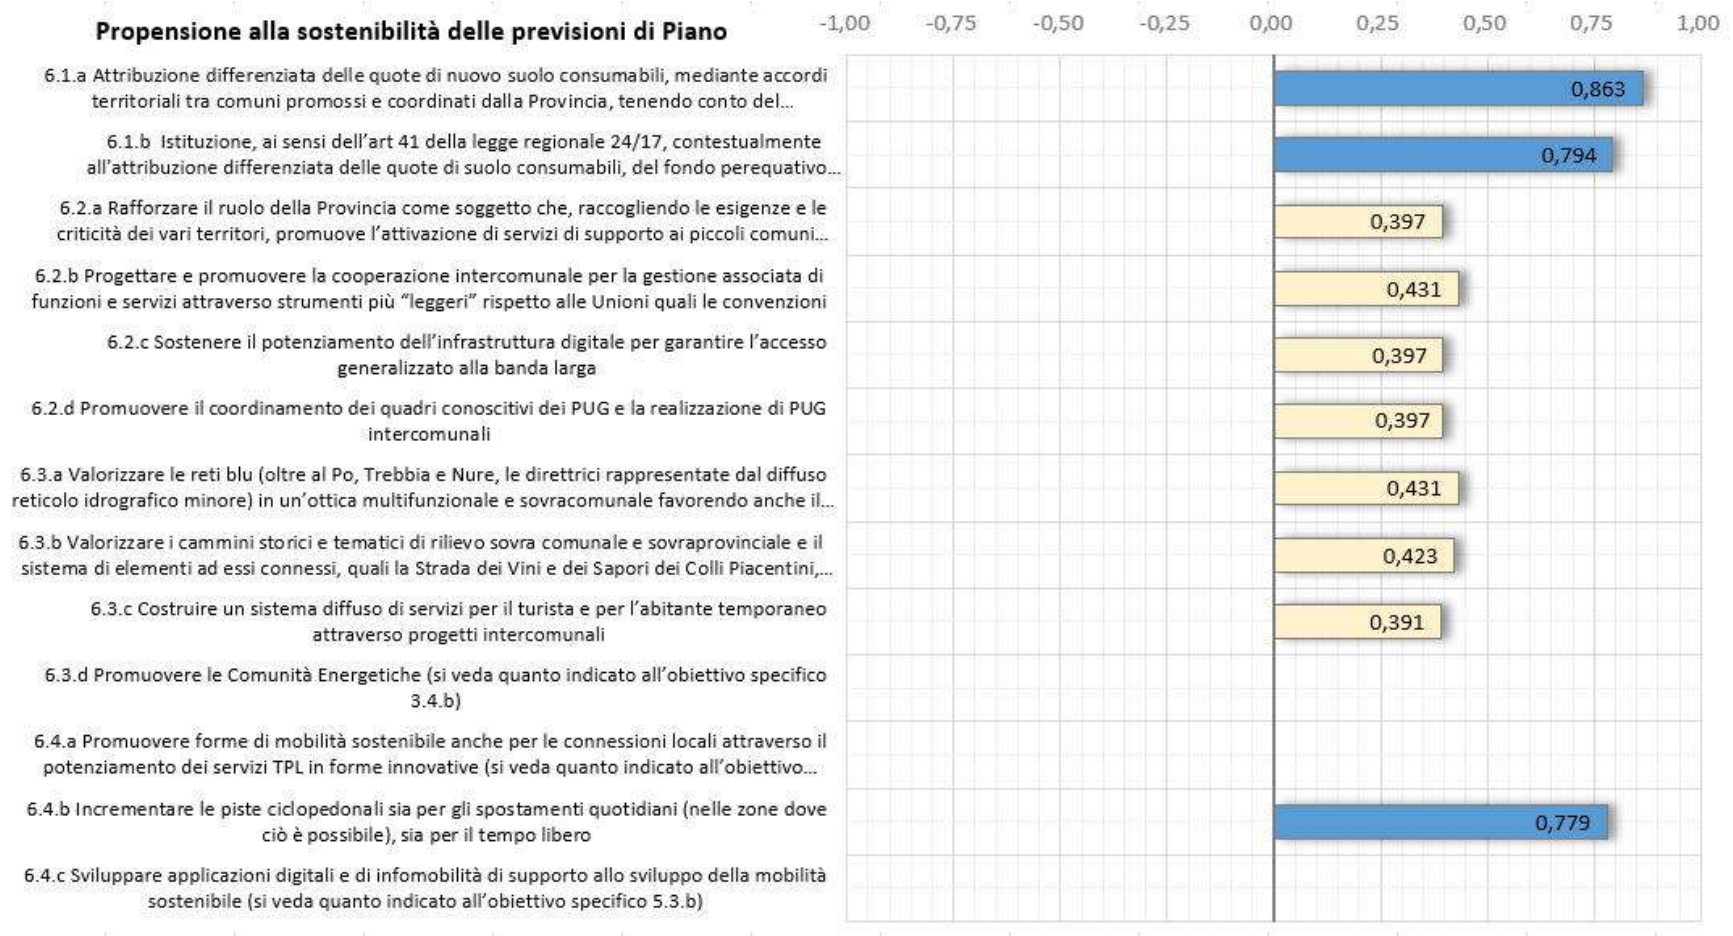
Propensione alla sostenibilità delle previsioni di Piano

-1,00 -0,75 -0,50 -0,25 0,00 0,25 0,50 0,75 1,00

6.1.a Attribuzione differenziata delle quote di nuovo suolo consumabili, mediante accordi territoriali tra comuni promossi e coordinati dalla Provincia, tenendo conto del...

0,863

6.1.b Istituzione, ai sensi dell'art 41 della legge regionale 24/17, contestualmente all'attribuzione differenziata delle quote di suolo consumabili, del fondo perequativo...

0,794

6.2.a Rafforzare il ruolo della Provincia come soggetto che, raccogliendo le esigenze e le criticità dei vari territori, promuove l'attivazione di servizi di supporto ai piccoli comuni...

0,397

6.2.b Progettare e promuovere la cooperazione intercomunale per la gestione associata di funzioni e servizi attraverso strumenti più "leggeri" rispetto alle Unioni quali le convenzioni

0,431

6.2.c Sostenere il potenziamento dell'infrastruttura digitale per garantire l'accesso generalizzato alla banda larga

0,397

6.2.d Promuovere il coordinamento dei quadri conoscitivi dei PUG e la realizzazione di PUG intercomunali

0,397

6.3.a Valorizzare le reti blu (oltre al Po, Trebbia e Nure, le direttrici rappresentate dal diffuso reticolo idrografico minore) in un'ottica multifunzionale e sovracomunale favorendo anche il...

0,431

6.3.b Valorizzare i cammini storici e tematici di rilievo sovra comunale e sovraprovinciale e il sistema di elementi ad essi connessi, quali la Strada dei Vini e dei Sapori dei Colli Piacentini,...

0,423

6.3.c Costruire un sistema diffuso di servizi per il turista e per l'abitante temporaneo attraverso progetti intercomunali

0,391

6.3.d Promuovere le Comunità Energetiche (si veda quanto indicato all'obiettivo specifico 3.4.b)

6.4.a Promuovere forme di mobilità sostenibile anche per le connessioni locali attraverso il potenziamento dei servizi TPL in forme innovative (si veda quanto indicato all'obiettivo...

6.4.b Incrementare le piste ciclopedonali sia per gli spostamenti quotidiani (nelle zone dove ciò è possibile), sia per il tempo libero

0,779

6.4.c Sviluppare applicazioni digitali e di infomobilità di supporto allo sviluppo della mobilità sostenibile (si veda quanto indicato all'obiettivo specifico 5.3.b)